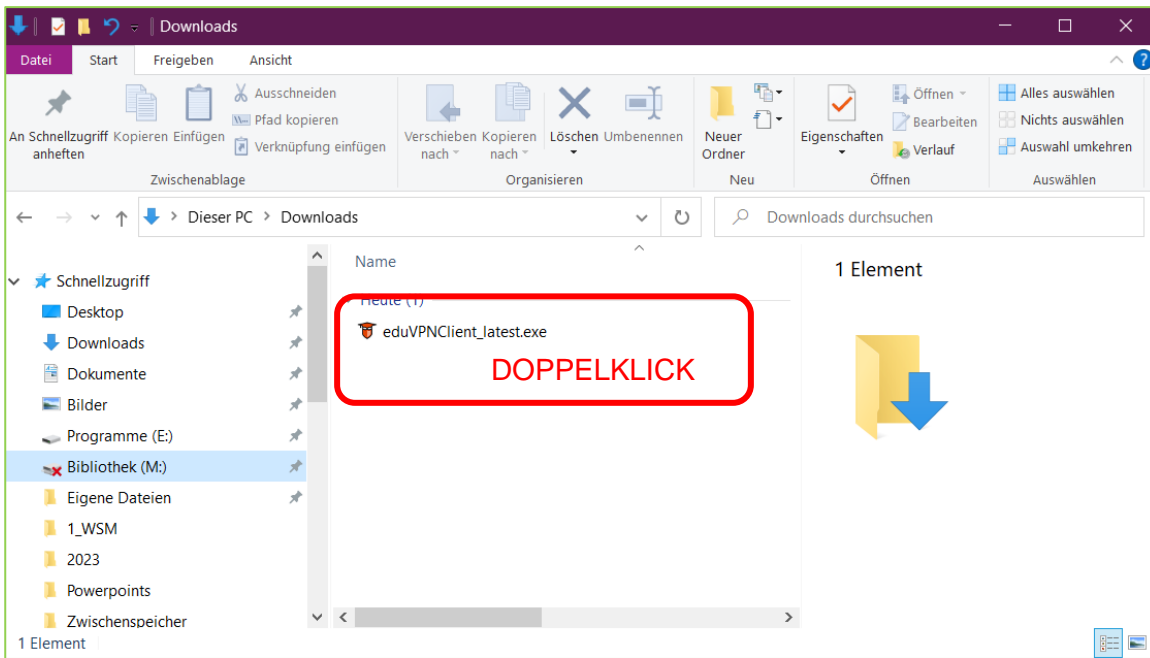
Downloads

Datei Start Freigeben Ansicht

An Schnellzugriff anheften Kopieren Einfügen Ausschneiden Pfad kopieren Verknüpfung einfügen
Zwischenablage

Verschieben nach Kopieren nach Löschen Umbenennen
Organisieren

Neuer Ordner
Neu

Eigenschaften Öffnen Bearbeiten Verlauf
Öffnen

Alles auswählen Nichts auswählen Auswahl umkehren
Auswählen

Dieser PC > Downloads

Downloads durchsuchen

Schnellzugriff
Desktop
Downloads
Dokumente
Bilder
Programme (E:)
Bibliothek (M:)
Eigene Dateien
1_WSM
2023
Powerpoints
Zwischenspeicher

Name

Heute (1)

eduVPNClient_latest.exe

DOPPELKLICK

1 Element

1 Element